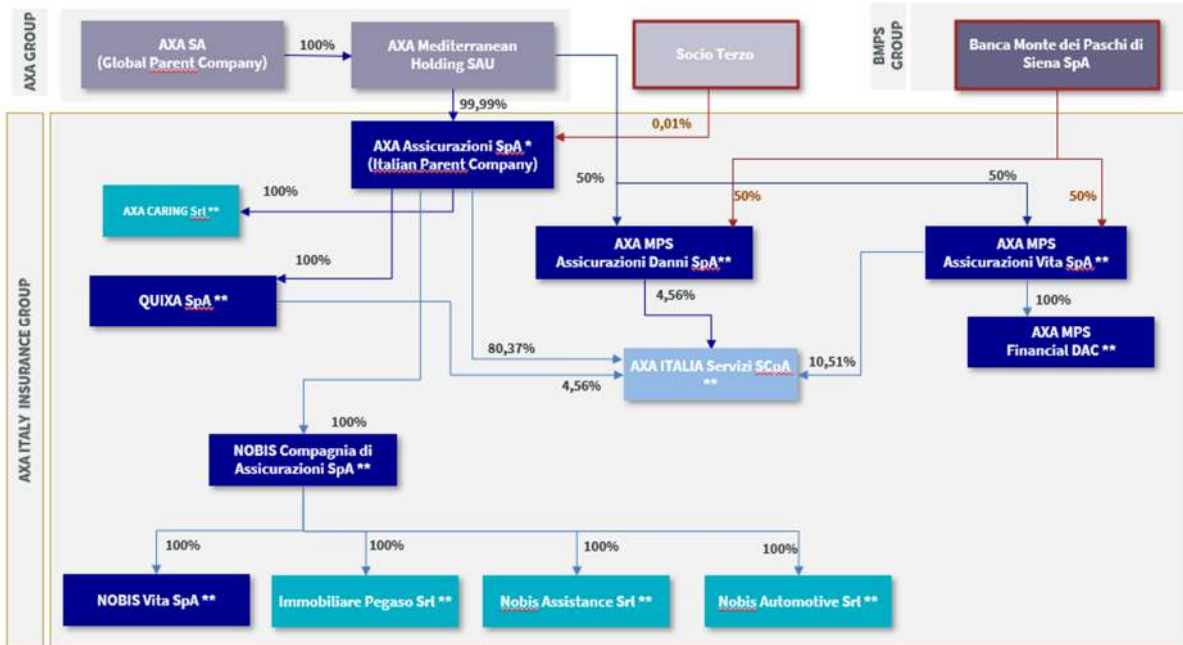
AXA GROUP

AXA SA
(Global Parent Company)

100%

AXA Mediterranean
Holding SAU

Socio Terzo

BMPS GROUP

Banca Monte dei Paschi di
Siena SpA

99,99%

0,01%

AXA ITALY INSURANCE GROUP

AXA Assicurazioni SpA *
(Italian Parent Company)

100%

AXA CARING Srl **

50%

50%

50%

50%

AXA MPS
Assicurazioni Danni SpA**

AXA MPS
Assicurazioni Vita SpA **

100%

QUIXA SpA **

4,56%

100%

AXA MPS
Financial DAC **

80,37%

AXA ITALIA Servizi SCpA
**

10,51%

4,56%

100%

NOBIS Compagnia di
Assicurazioni SpA **

100%

100%

100%

100%

NOBIS Vita SpA **

Immobiliare Pegaso Srl **

Nobis Assistance Srl **

Nobis Automotive Srl **